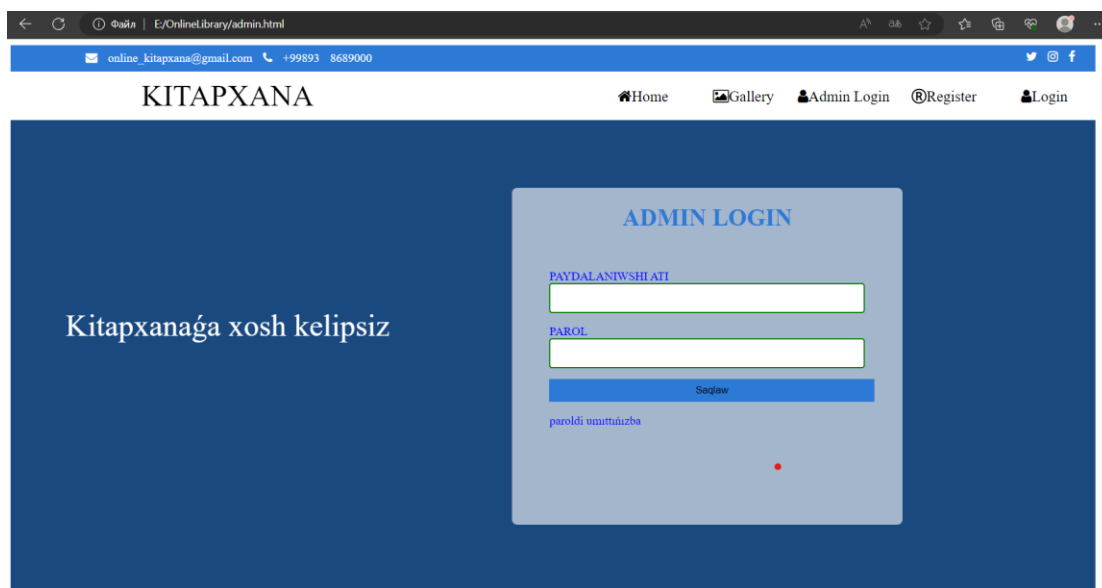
Файл | E:/OnlineLibrary/admin.html

online_kitapxana@gmail.com +99893 8689000

KITAPXANA

Home Gallery Admin Login ®Register Login

Kitapxanaǵa xosh kelipsiz

ADMIN LOGIN

PAYDALANIWSHI ATI

PAROL

Saqlaw

paroldi umıttıńızba